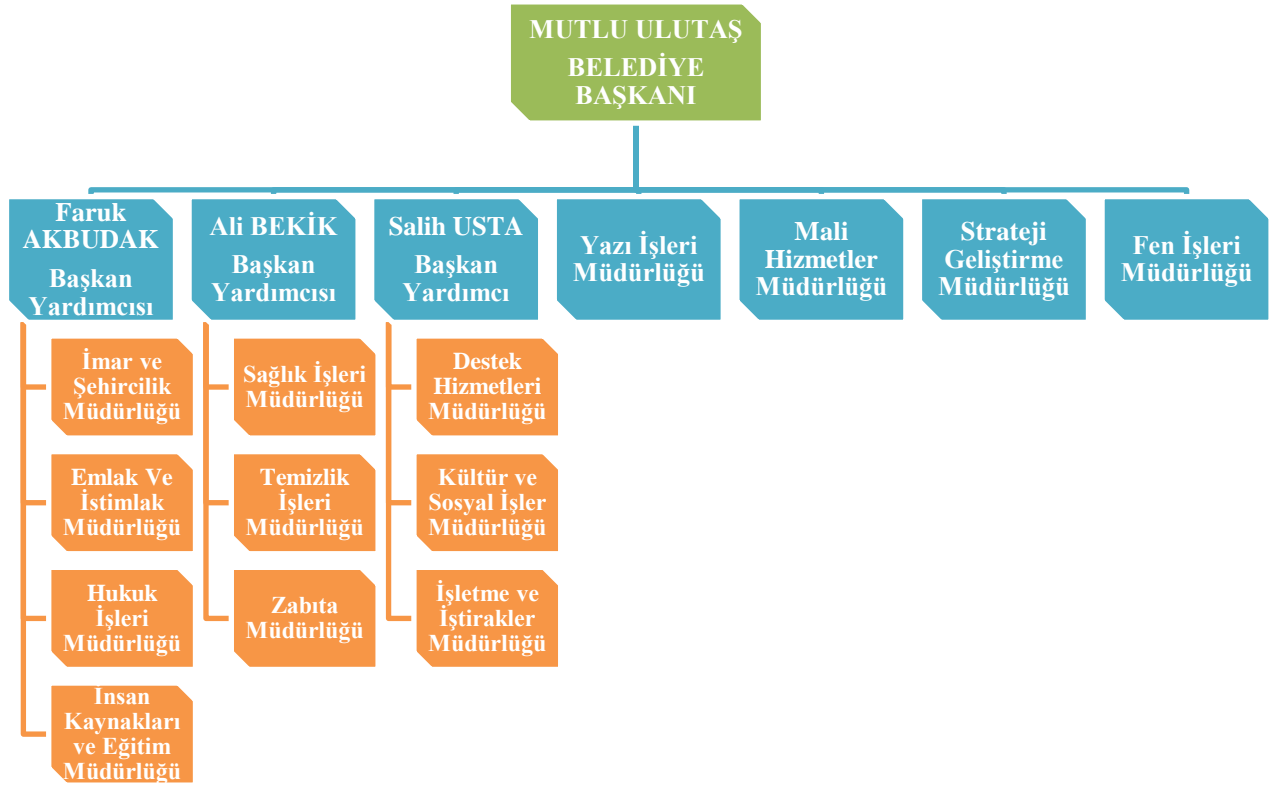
MUTLU ULUTAŞ
BELEDİYE
BAŞKANI

Faruk AKBUDAK
Başkan Yardımcısı

Ali BEKİK
Başkan Yardımcısı

Salih USTA
Başkan Yardımcı

Yazı İşleri Müdürlüğü

Mali Hizmetler Müdürlüğü

Strateji Geliştirme Müdürlüğü

Fen İşleri Müdürlüğü

İmar ve Şehircilik Müdürlüğü

Emlak Ve İstimlak Müdürlüğü

Hukuk İşleri Müdürlüğü

Insan Kaynakları ve Eğitim Müdürlüğü

Sağlık İşleri Müdürlüğü

Temizlik İşleri Müdürlüğü

Zabıta Müdürlüğü

Destek Hizmetleri Müdürlüğü

Kültür ve Sosyal İşler Müdürlüğü

İşletme ve İştirakler Müdürlüğü